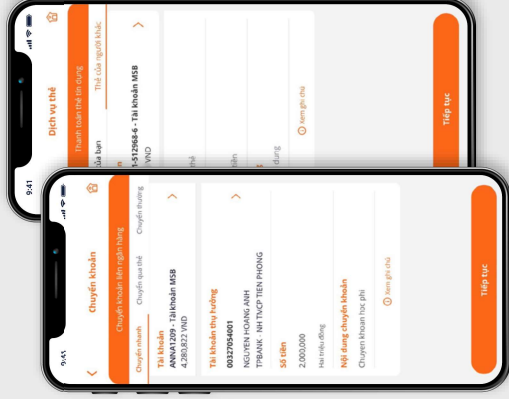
9:41

Dịch vụ thẻ

Thanh toán thẻ tín dụng

của bạn

Thẻ của người khác

-512968-6 - Tài khoản MSB

VND

Xem ghi chú

Tiếp tục

9:41

Chuyển khoản

Chuyển khoản liên ngân hàng

Chuyển nhanh

Chuyển qua thẻ

Chuyển thường

Tài khoản

ANNA1209 - Tài khoản MSB

4,280,822 VND

Tài khoản thụ hưởng

00327054001

NGUYEN HOANG ANH

TPBANK - NH TMCP TIEN PHONG

Số tiền

2,000,000

Hai triệu đồng

Nội dung chuyển khoản

Chuyen khoan hoc phi

Xem ghi chú

Tiếp tục